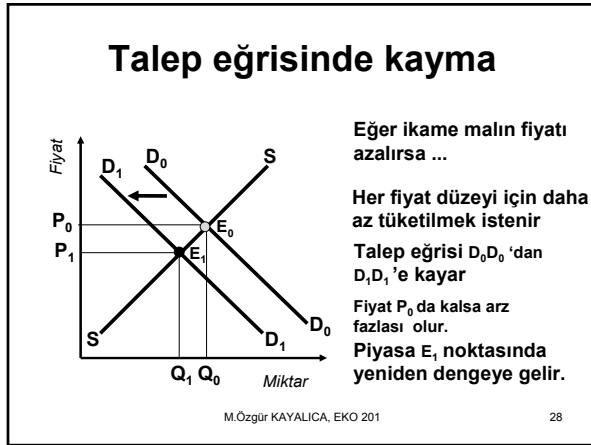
Talep eğrisinde kayma

Fiyat

$D_1$ $D_0$ S

$P_0$ $E_0$

$P_1$ $E_1$

S $D_1$ $D_0$

$Q_1$ $Q_0$ Miktar

Eğer ikame malın fiyatı azalırsa ...

Her fiyat düzeyi için daha az tüketilmek istenir

Talep eğrisi $D_0D_0$ 'dan $D_1D_1$ 'e kayar

Fiyat $P_0$ da kalsa arz fazlası olur.

Piyasa $E_1$ noktasında yeniden dengeye gelir.

M.Özgür KAYALICA, EKO 201

28